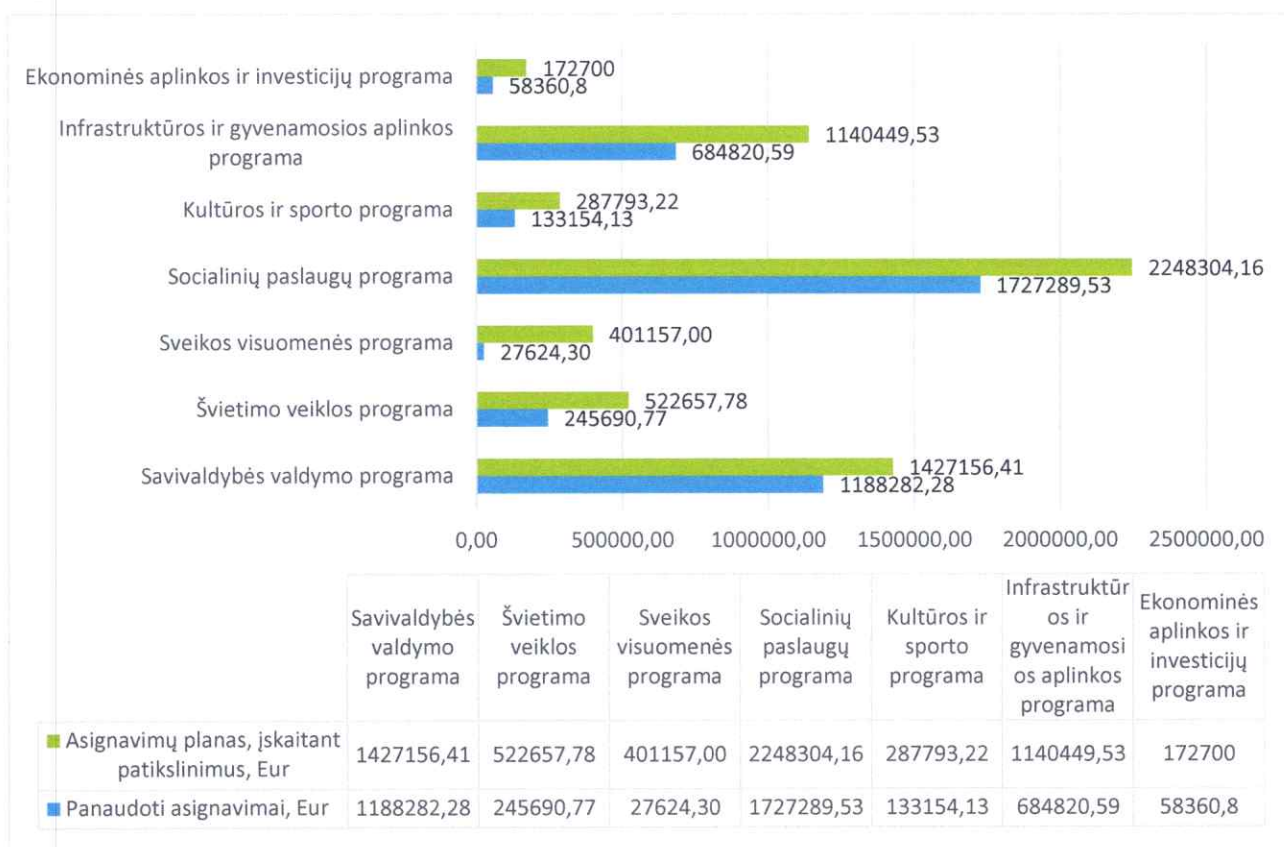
Ekonominės aplinkos ir investicijų programa 172700 58360,8
Infrastruktūros ir gyvenamosios aplinkos programa 1140449,53 684820,59
Kultūros ir sporto programa 287793,22 133154,13
Socialinių paslaugų programa 2248304,16 1727289,53
Sveikos visuomenės programa 401157,00 27624,30
Švietimo veiklos programa 522657,78 245690,77
Savivaldybės valdymo programa 1427156,41 1188282,28

0,00 500000,00 1000000,00 1500000,00 2000000,00 2500000,00

| | Savivaldybės valdymo programa | Švietimo veiklos programa | Sveikos visuomenės programa | Socialinių paslaugų programa | Kultūros ir sporto programa | Infrastruktūros ir gyvenamosios aplinkos programa | Ekonominės aplinkos ir investicijų programa |
|---|---|---|---|---|---|---|---|
| Asignavimų planas, įskaitant patikslinimus, Eur | 1427156,41 | 522657,78 | 401157,00 | 2248304,16 | 287793,22 | 1140449,53 | 172700 |
| Panaudoti asignavimai, Eur | 1188282,28 | 245690,77 | 27624,30 | 1727289,53 | 133154,13 | 684820,59 | 58360,8 |